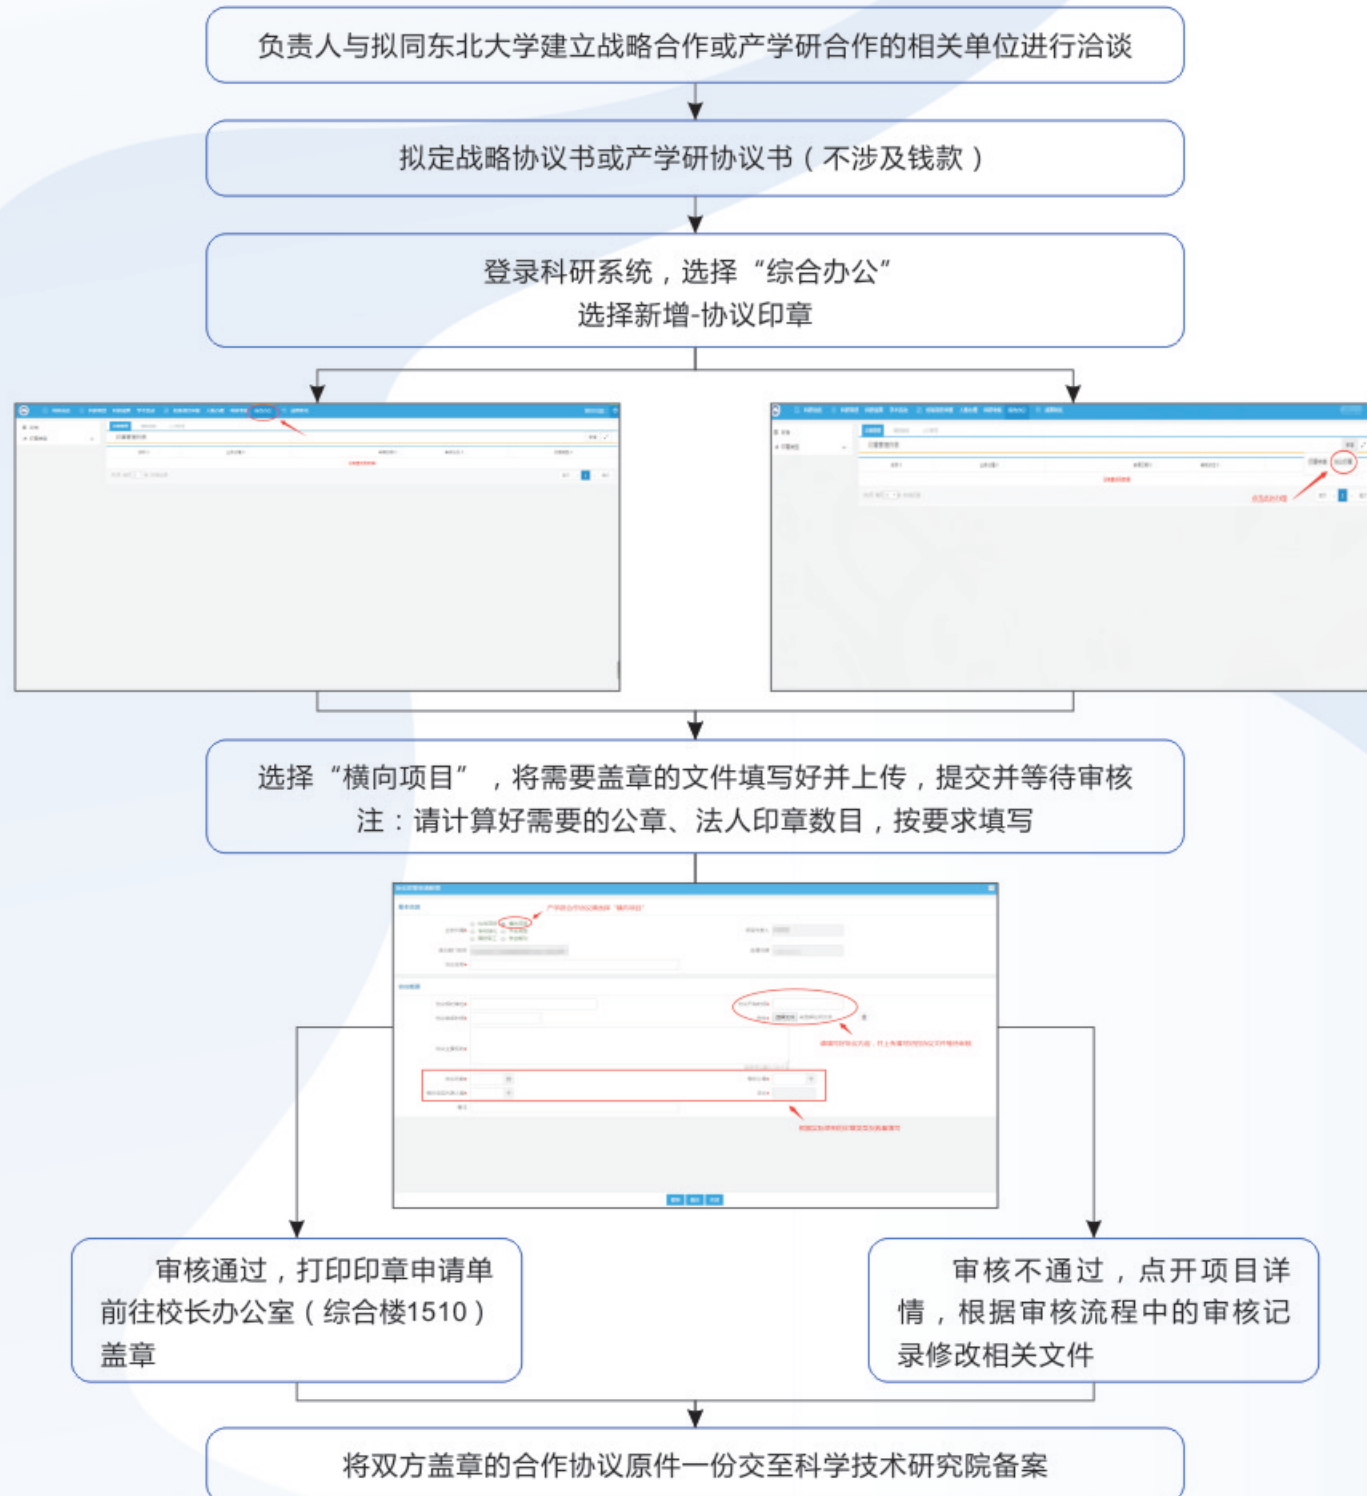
负责人与拟同东北大学建立战略合作或产学研合作的相关单位进行洽谈

拟定战略协议书或产学研协议书（不涉及钱款）

登录科研系统，选择“综合办公”
选择新增-协议印章

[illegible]

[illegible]

选择“横向项目”，将需要盖章的文件填写好并上传，提交并等待审核
注：请计算好需要的公章、法人印章数目，按要求填写

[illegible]

审核通过，打印印章申请单
前往校长办公室（综合楼1510）
盖章

审核不通过，点开项目详情，根据审核流程中的审核记录修改相关文件

将双方盖章的合作协议原件一份交至科学技术研究院备案